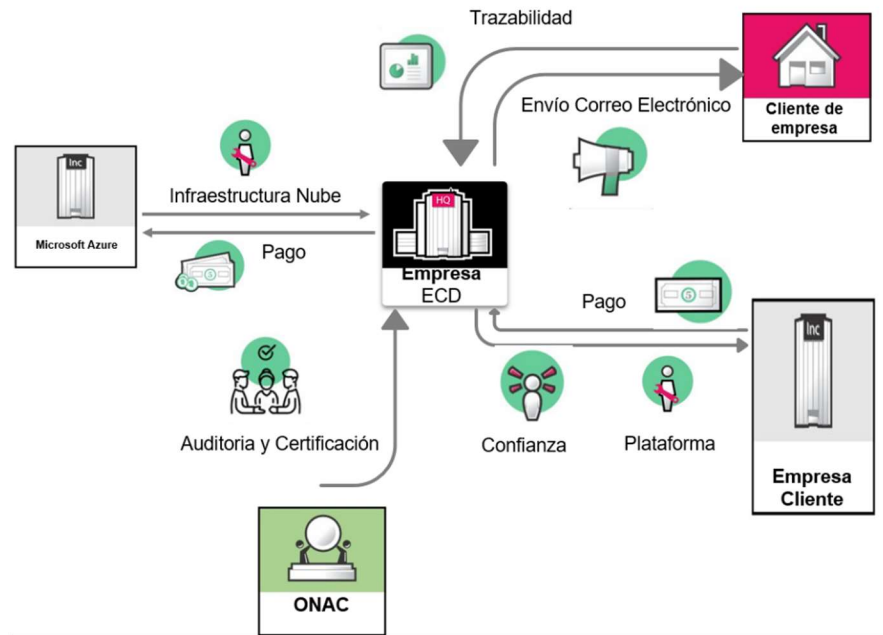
Trazabilidad

Cliente de empresa

Envío Correo Electrónico

Inc

Microsoft Azure

Infraestructura Nube

Pago

HQ

Empresa ECD

Pago

Inc

Empresa Cliente

Auditoria y Certificación

Confianza

Plataforma

ONAC